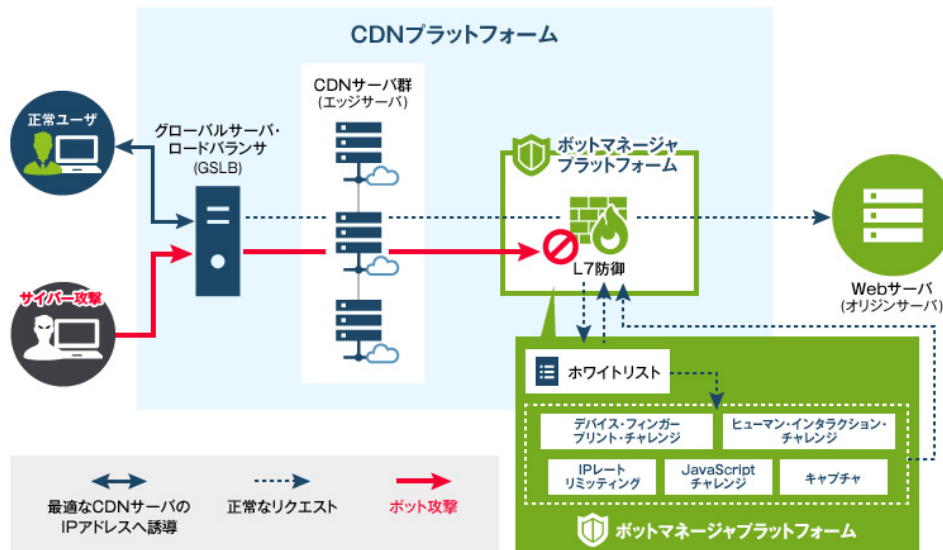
CDNプラットフォーム

正常ユーザ

サイバー攻撃

グローバルサーバ・ロードバランサ
(GSLB)

CDNサーバ群
(エッジサーバ)

ボットマネージャ
プラットフォーム

L7防御

Webサーバ
(オリジンサーバ)

ホワイトリスト

デバイス・フィンガープリント・チャレンジ

ヒューマン・インタラクション・チャレンジ

IPレートリミッティング

JavaScriptチャレンジ

キャプチャ

ボットマネージャプラットフォーム

最適なCDNサーバのIPアドレスへ誘導

正常なリクエスト

ボット攻撃